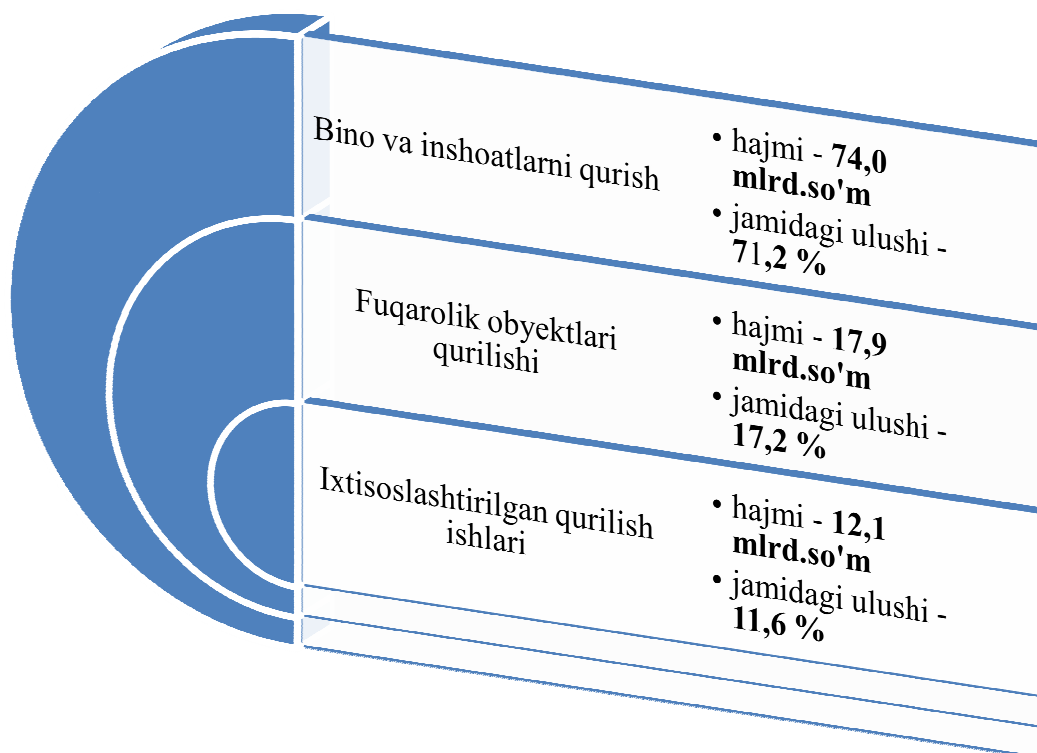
Bino va inshoatlarni qurish

• hajmi - **74,0 mlrd.so'm**
• jamidagi ulushi - **71,2 %**

Fuqarolik obyektlari qurilishi

• hajmi - **17,9 mlrd.so'm**
• jamidagi ulushi - **17,2 %**

Ixtisoslashtirilgan qurilish ishlari

• hajmi - **12,1 mlrd.so'm**
• jamidagi ulushi - **11,6 %**